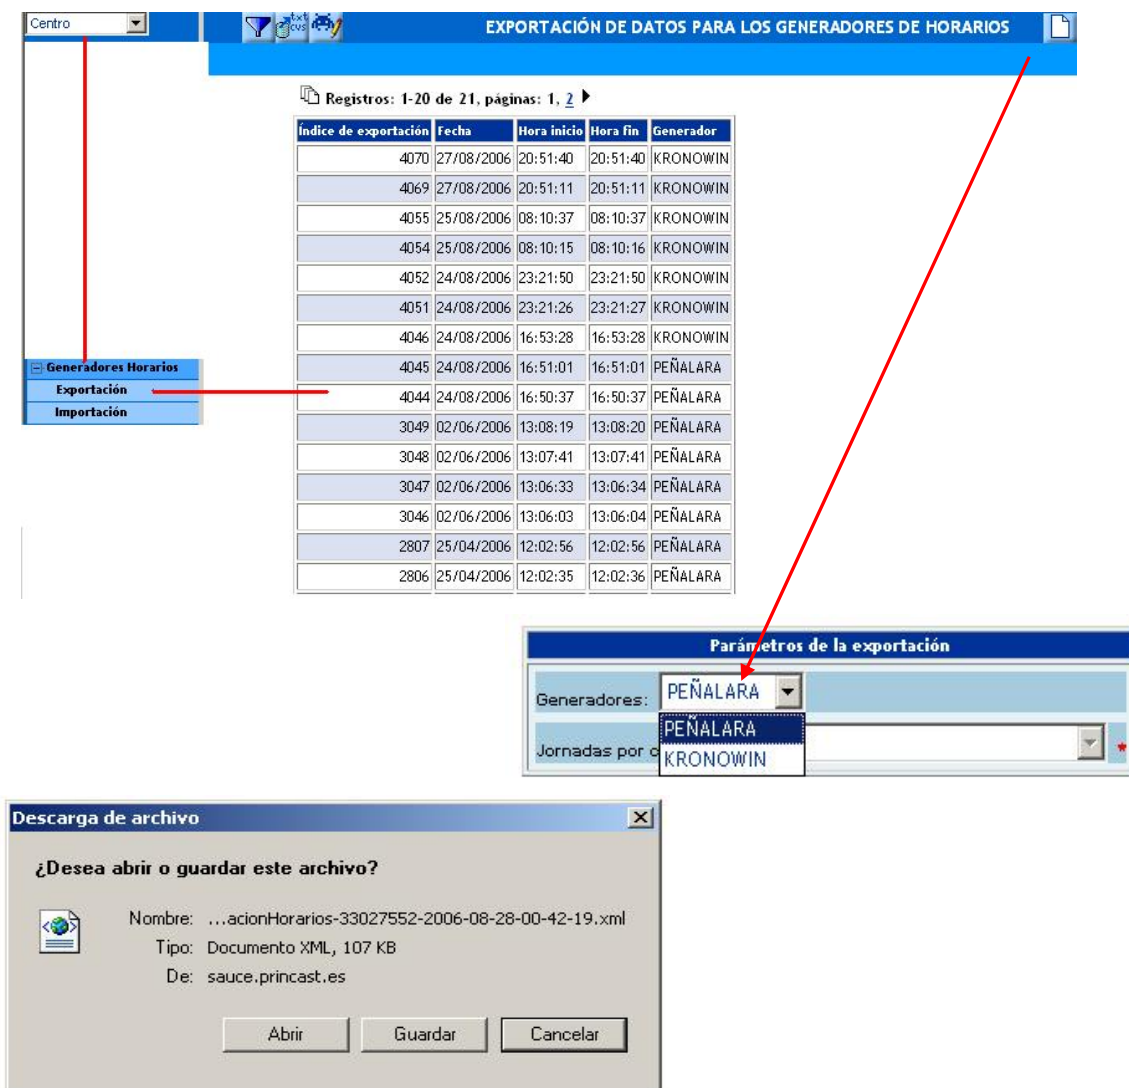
Centro

EXPORTACIÓN DE DATOS PARA LOS GENERADORES DE HORARIOS

Registros: 1-20 de 21, páginas: 1, 2

| Índice de exportación | Fecha | Hora inicio | Hora fin | Generador |
|---|---|---|---|---|
| 4070 | 27/08/2006 | 20:51:40 | 20:51:40 | KRONOWIN |
| 4069 | 27/08/2006 | 20:51:11 | 20:51:11 | KRONOWIN |
| 4055 | 25/08/2006 | 08:10:37 | 08:10:37 | KRONOWIN |
| 4054 | 25/08/2006 | 08:10:15 | 08:10:16 | KRONOWIN |
| 4052 | 24/08/2006 | 23:21:50 | 23:21:50 | KRONOWIN |
| 4051 | 24/08/2006 | 23:21:26 | 23:21:27 | KRONOWIN |
| 4046 | 24/08/2006 | 16:53:28 | 16:53:28 | KRONOWIN |
| 4045 | 24/08/2006 | 16:51:01 | 16:51:01 | PEÑALARA |
| 4044 | 24/08/2006 | 16:50:37 | 16:50:37 | PEÑALARA |
| 3049 | 02/06/2006 | 13:08:19 | 13:08:20 | PEÑALARA |
| 3048 | 02/06/2006 | 13:07:41 | 13:07:41 | PEÑALARA |
| 3047 | 02/06/2006 | 13:06:33 | 13:06:34 | PEÑALARA |
| 3046 | 02/06/2006 | 13:06:03 | 13:06:04 | PEÑALARA |
| 2807 | 25/04/2006 | 12:02:56 | 12:02:56 | PEÑALARA |
| 2806 | 25/04/2006 | 12:02:35 | 12:02:36 | PEÑALARA |

Generadores Horarios
Exportación
Importación

Parámetros de la exportación
Generadores: PEÑALARA
PEÑALARA
KRONOWIN
Jornadas por c

Descarga de archivo
¿Desea abrir o guardar este archivo?
Nombre: ...acionHorarios-33027552-2006-08-28-00-42-19.xml
Tipo: Documento XML, 107 KB
De: sauce.princast.es
Abrir Guardar Cancelar